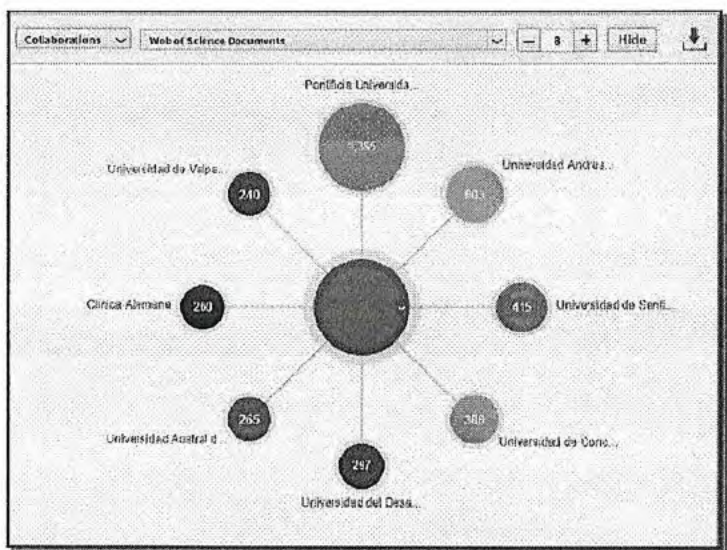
Collaborations
Web of Science Documents
–
8
+
Hide

Pontificia Universida...
5355
Universidad de Valpa...
240
Universidad Andres...
803
Clinica Alemana
280
415
Universidad de Santi...
265
Universidad Austral d...
368
Universidad de Conc...
297
Universidad del Desa...